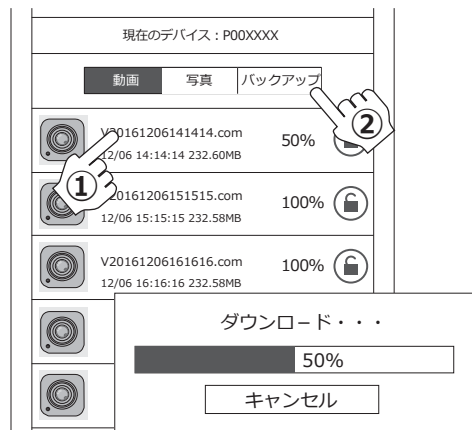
現在のデバイス：P00XXXX

動画　写真　バックアップ

V20161206141414.com
12/06 14:14:14 232.60MB
50%

①

②

V20161206151515.com
12/06 15:15:15 232.58MB
100%

V20161206161616.com
12/06 16:16:16 232.58MB
100%

ダウンロード・・・

50%

キャンセル